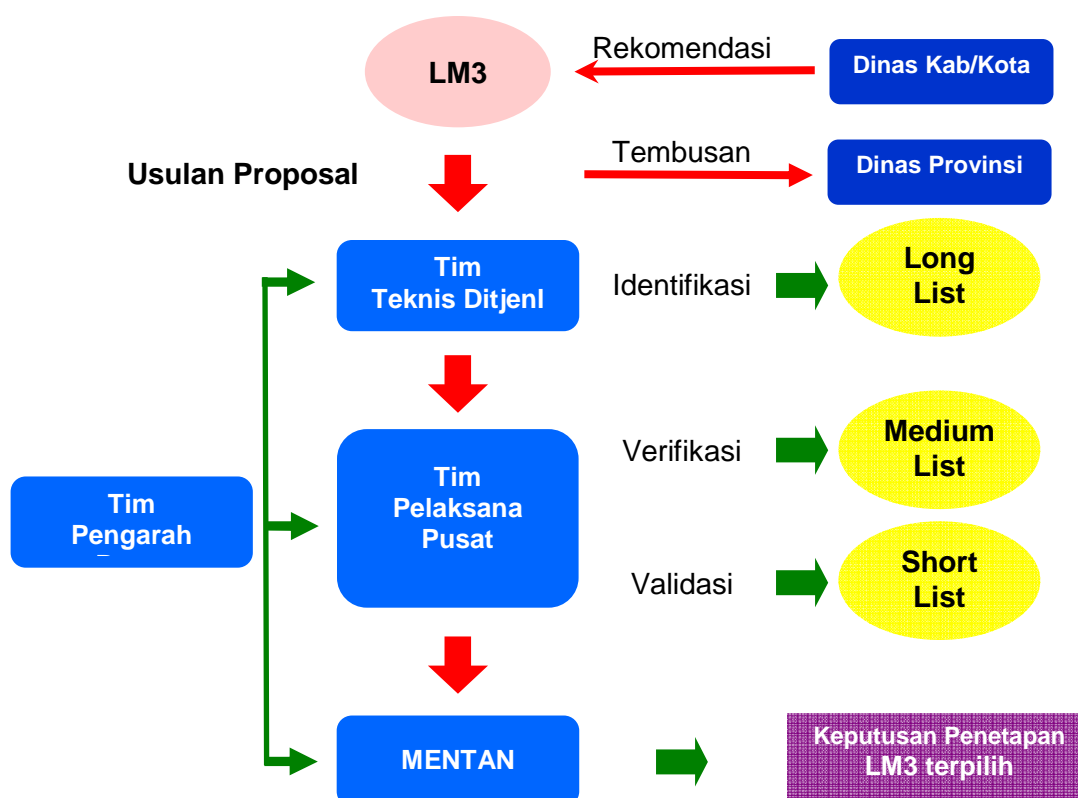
LM3

Rekomendasi

Dinas Kab/Kota

Usulan Proposal

Tembusan

Dinas Provinsi

Tim Teknis Ditjenl

Identifikasi

Long List

Tim Pengarah

Tim Pelaksana Pusat

Verifikasi

Medium List

Validasi

Short List

MENTAN

Keputusan Penetapan LM3 terpilih